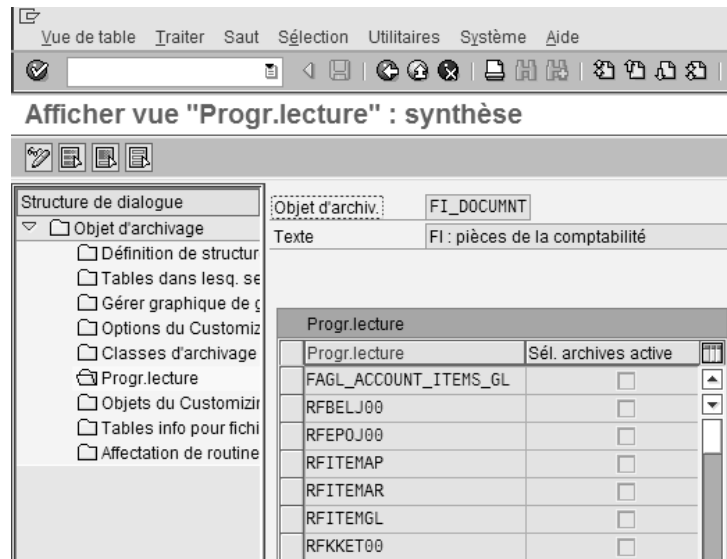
Vue de table Traiter Saut Sélection Utilitaires Système Aide

Afficher vue "Progr.lecture" : synthèse

Structure de dialogue
Objet d'archivage
Définition de structur
Tables dans lesq. se
Gérer graphique de ç
Options du Customiz
Classes d'archivage
Progr.lecture
Objets du Customizir
Tables info pour fichi
Affectation de routine

Objet d'archiv. FI_DOCUMNT
Texte FI : pièces de la comptabilité

Progr.lecture

| Progr.lecture | Sél. archives active |
|---|---|
| FAGL_ACCOUNT_ITEMS_GL | |
| RFBELJ00 | |
| RFEPOJ00 | |
| RFITEMAP | |
| RFITEMAR | |
| RFITEMGL | |
| RFKKET00 | |